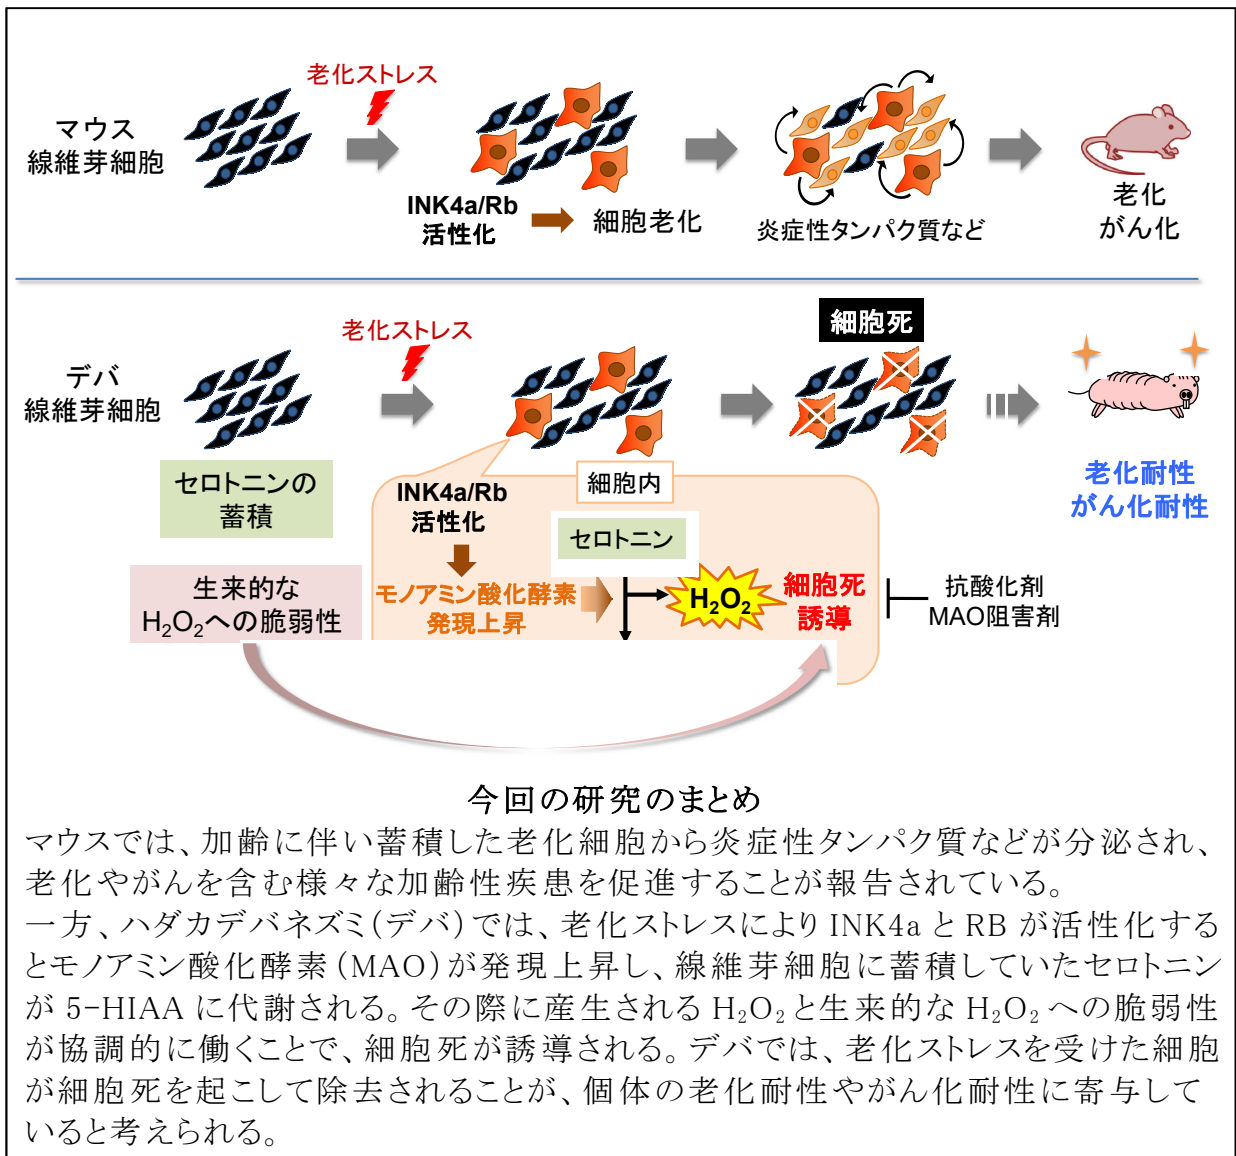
マウス
線維芽細胞

老化ストレス

INK4a/Rb
活性化

細胞老化

炎症性タンパク質など

老化
がん化

デバ
線維芽細胞

老化ストレス

細胞死

老化耐性
がん化耐性

セロトニンの
蓄積

生来的な
$H_2O_2$への脆弱性

INK4a/Rb
活性化

細胞内

セロトニン

モノアミン酸化酵素
発現上昇

$H_2O_2$

細胞死
誘導

抗酸化剤
MAO阻害剤

今回の研究のまとめ

マウスでは、加齢に伴い蓄積した老化細胞から炎症性タンパク質などが分泌され、老化やがんを含む様々な加齢性疾患を促進することが報告されている。
一方、ハダカデバネズミ(デバ)では、老化ストレスにより INK4a と RB が活性化するとモノアミン酸化酵素(MAO)が発現上昇し、線維芽細胞に蓄積していたセロトニンが 5-HIAA に代謝される。その際に産生される $H_2O_2$ と生来的な $H_2O_2$ への脆弱性が協調的に働くことで、細胞死が誘導される。デバでは、老化ストレスを受けた細胞が細胞死を起こして除去されることが、個体の老化耐性やがん化耐性に寄与していると考えられる。